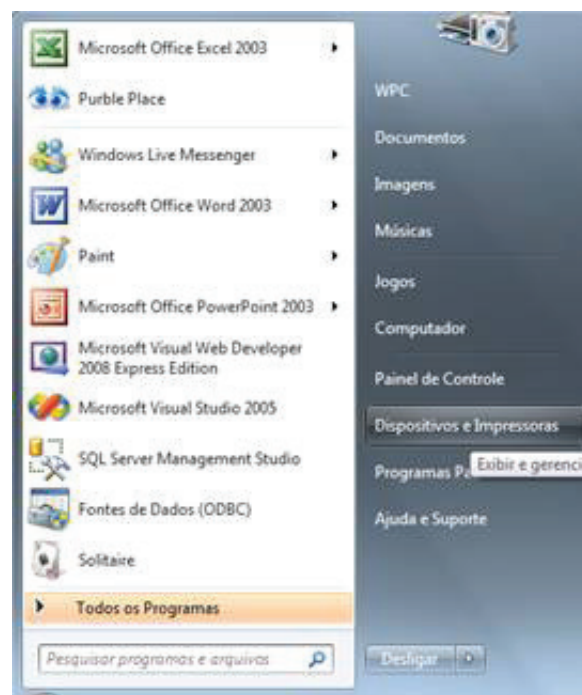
Microsoft Office Excel 2003
Purble Place
Windows Live Messenger
Microsoft Office Word 2003
Paint
Microsoft Office PowerPoint 2003
Microsoft Visual Web Developer 2008 Express Edition
Microsoft Visual Studio 2005
SQL Server Management Studio
Fontes de Dados (ODBC)
Solitaire
Todos os Programas
Pesquisar programas e arquivos

WPC
Documentos
Imagens
Músicas
Jogos
Computador
Painel de Controle
Dispositivos e Impressoras
Programas P
Exibir e gerenci
Ajuda e Suporte
Desligar